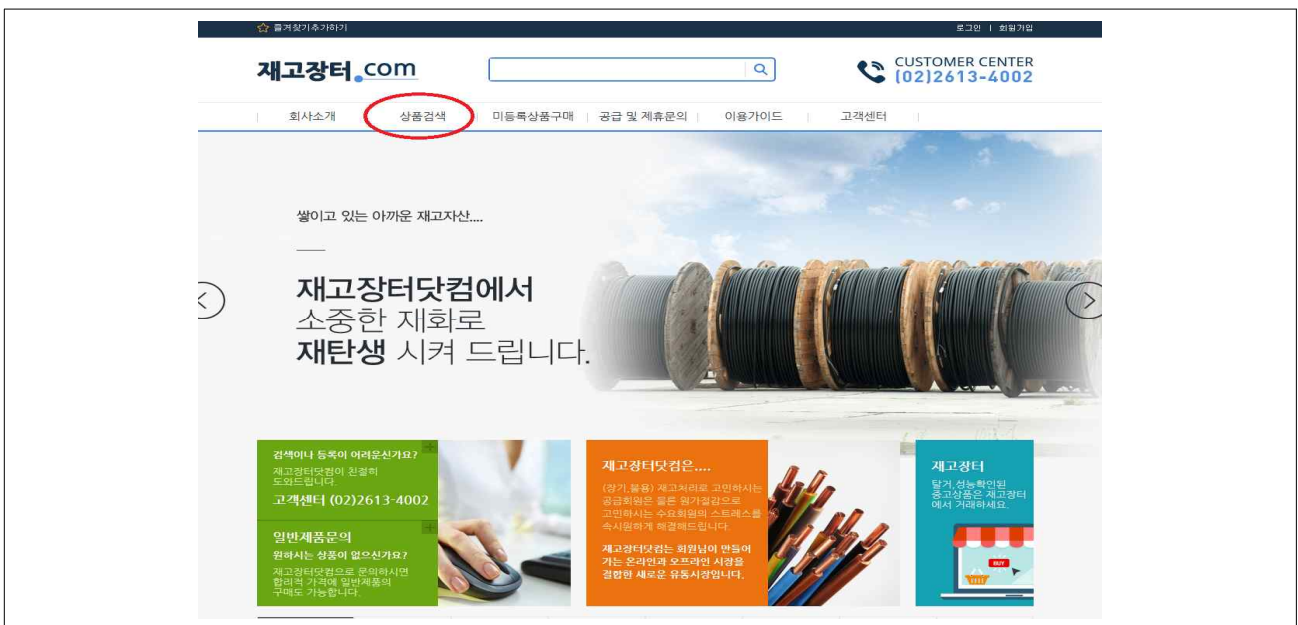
즐겨찾기추가하기

로그인 | 회원가입

재고장터.com

CUSTOMER CENTER
(02)2613-4002

회사소개 | 상품검색 | 미등록상품구매 | 공급 및 제휴문의 | 이용가이드 | 고객센터

쌓이고 있는 아까운 재고자산....

재고장터닷컴에서
소중한 제화로
재탄생 시켜 드립니다.

검색이나 등록이 어려운신가요?
재고장터닷컴이 친절히 도와드립니다.
고객센터 (02)2613-4002

일반제품문의
원하시는 상품이 없으신가요?
재고장터닷컴으로 문의하시면 합리적 가격에 일반제품의 구매도 가능합니다.

재고장터닷컴은....
(장기,불용) 재고처리로 고민하시는 공급회원은 물론 원가절감으로 고민하시는 수요회원의 스트레스를 속시원하게 해결해드립니다.
재고장터닷컴는 회원님이 만들어 가는 온라인과 오프라인 시장을 결합한 새로운 유통시장입니다.

재고장터
탈거,성능확인된 중고상품은 재고장터에서 거래하세요.

BUY